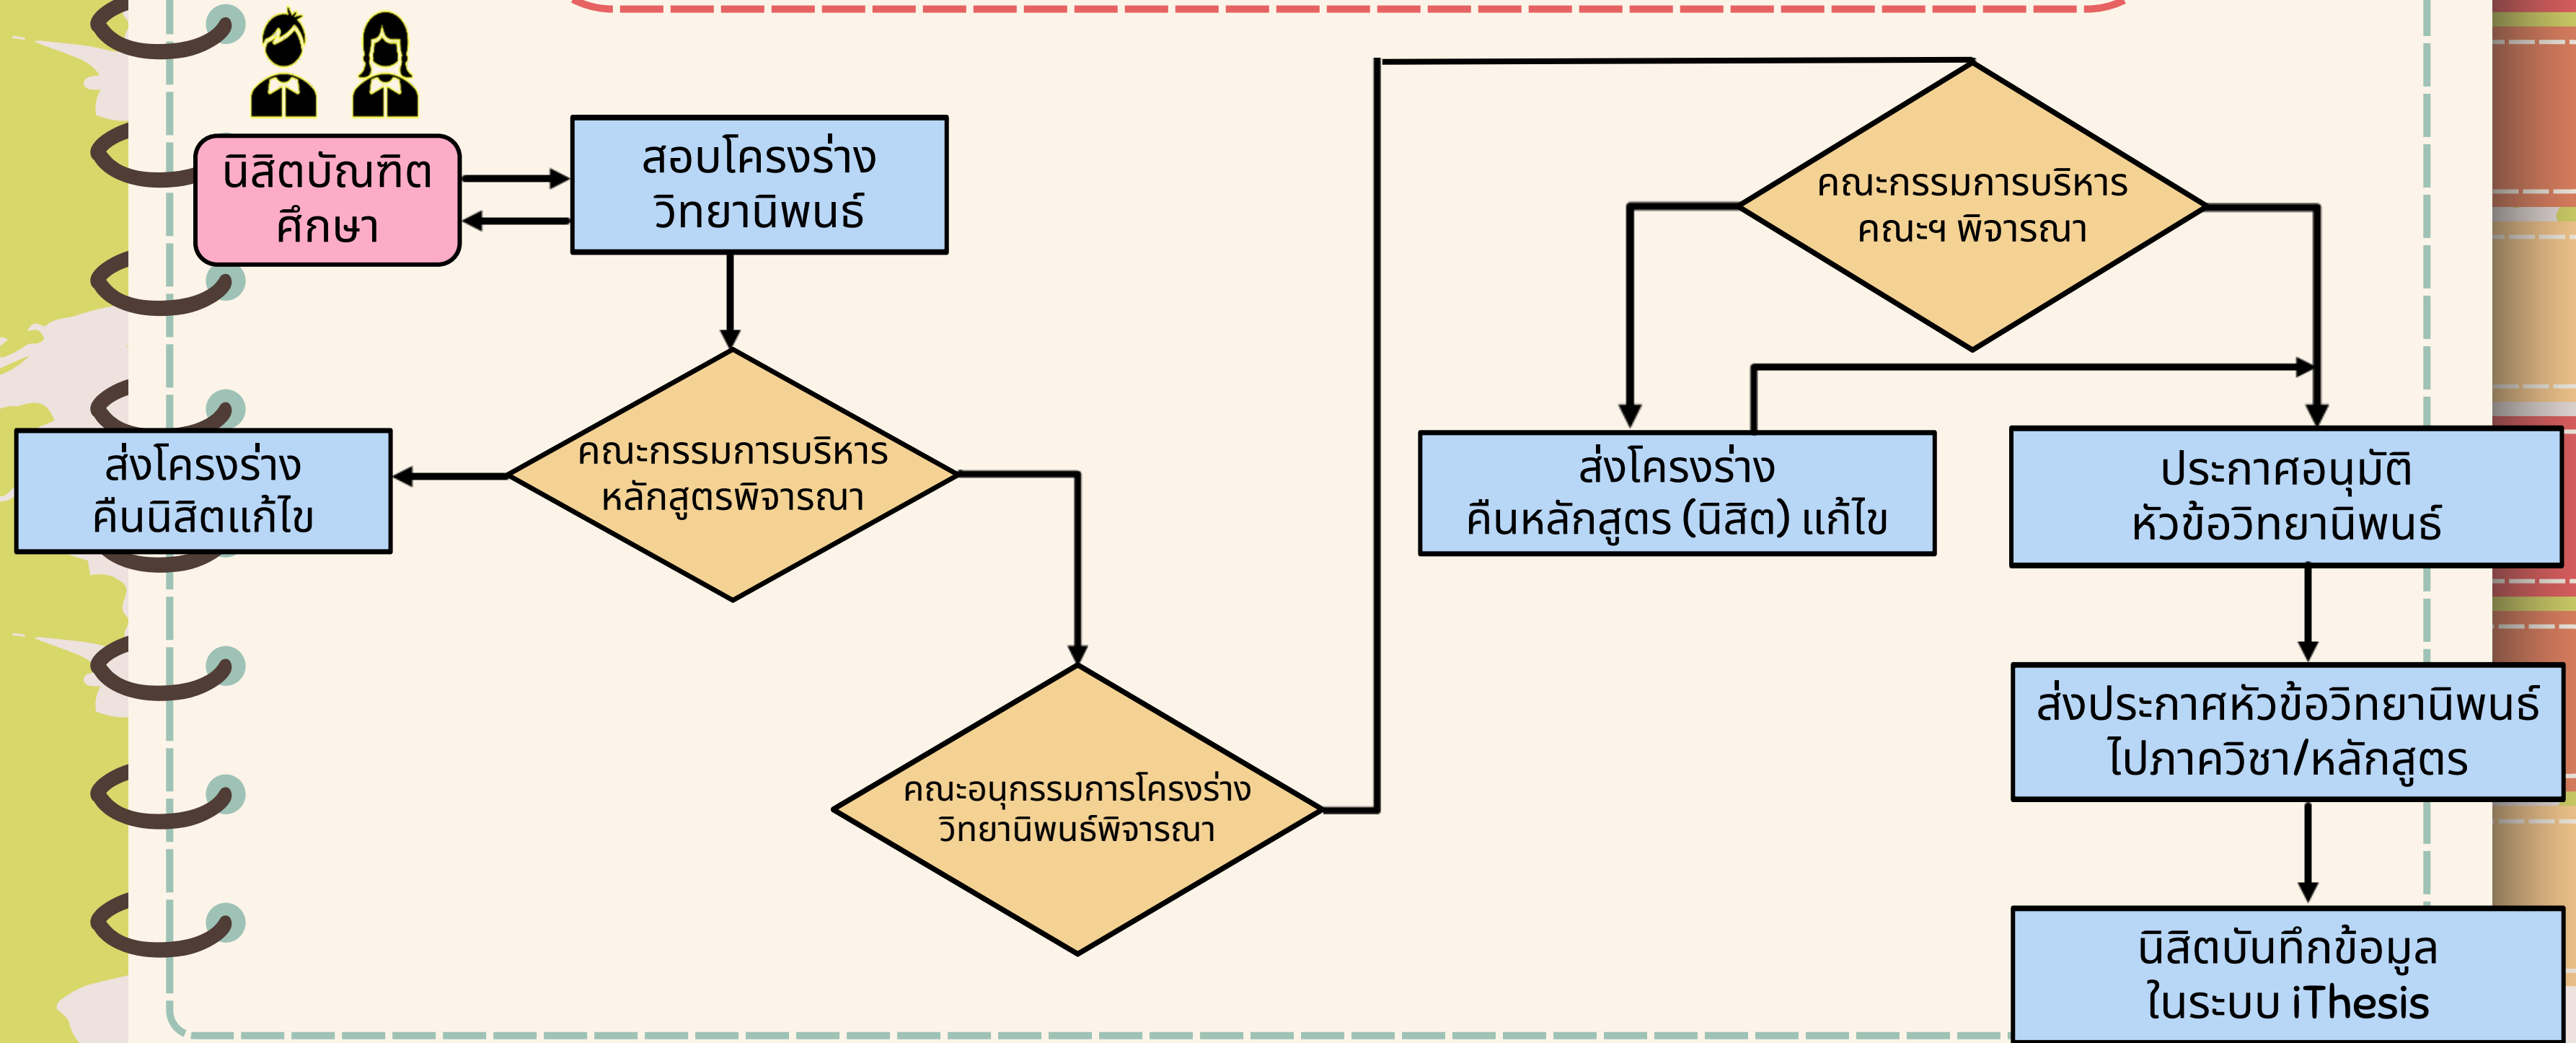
นิสิตบัณฑิตศึกษา

สอบโครงร่างวิทยานิพนธ์

ส่งโครงร่างคืนนิสิตแก้ไข

คณะกรรมการบริหารหลักสูตรพิจารณา

คณะอนุกรรมการโครงร่างวิทยานิพนธ์พิจารณา

คณะกรรมการบริหารคณะฯ พิจารณา

ส่งโครงร่างคืนหลักสูตร (นิสิต) แก้ไข

ประกาศอนุมัติหัวข้อวิทยานิพนธ์

ส่งประกาศหัวข้อวิทยานิพนธ์ไปภาควิชา/หลักสูตร

นิสิตบันทึกข้อมูลในระบบ iThesis